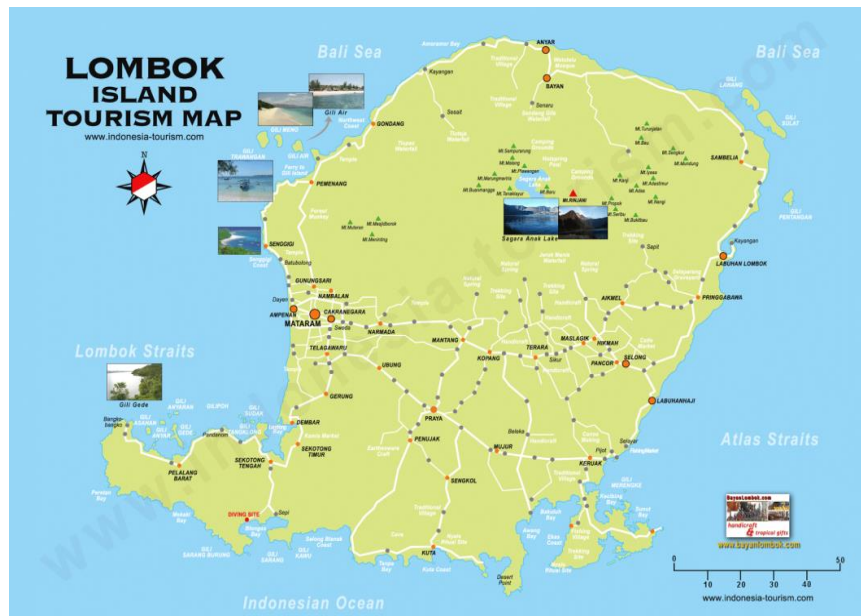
LOMBOK ISLAND TOURISM MAP
www.indonesia-tourism.com

N

Bali Sea

Bali Sea

Lombok Straits

Atlas Straits

Indonesian Ocean

ANYAR
BAYAN
Kayangan
GONDANG
PEMENANG
SENGGIGI
Gili Air
GILI AIR
GILI TRAWANGAN
GILI MENO
SAMBELIA
Mt.RINJANI
Sagara Anak Lake
LABUHAN LOMBOK
Kayangan
PRINGGABAYA
AIKMEL
GUNUNGSARI
NAMBALAN
AMPENAN
CAKRANEGARA
MATARAM
NARMADA
TELAGAWARU
MANTANG
KOPANG
TERARA
MASLAGIK
RIKMAH
SELONG
PANCOR
LABUHANHAJI
UBUNG
GERUNG
PRAYA
PENUJAK
MUJUR
KERUAK
DEMBAR
SEKOTONG TENGAH
SEKOTONG TIMUR
PELALANG BARAT
SENGKOL
KUTA
DIVING SITE
Gili Gede
GILI GEDE
Bangko-bangko

BayanLombok.com
handicraft & tropical gifts
www.bayanlombok.com

0 10 20 30 40 50
www.indonesia-tourism.com